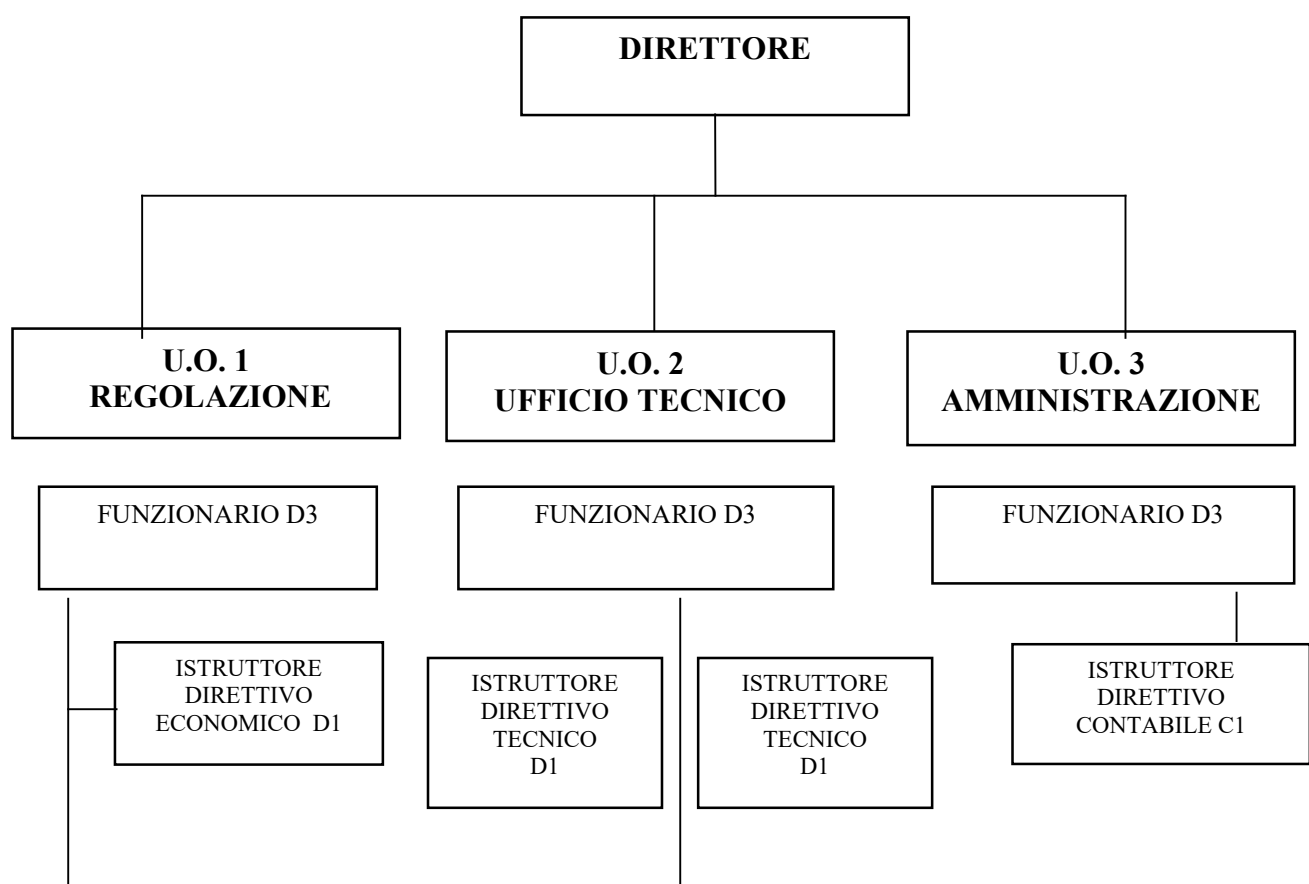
DIRETTORE

U.O. 1
REGOLAZIONE

U.O. 2
UFFICIO TECNICO

U.O. 3
AMMINISTRAZIONE

FUNZIONARIO D3

FUNZIONARIO D3

FUNZIONARIO D3

ISTRUTTORE DIRETTIVO ECONOMICO D1

ISTRUTTORE DIRETTIVO TECNICO D1

ISTRUTTORE DIRETTIVO TECNICO D1

ISTRUTTORE DIRETTIVO CONTABILE C1